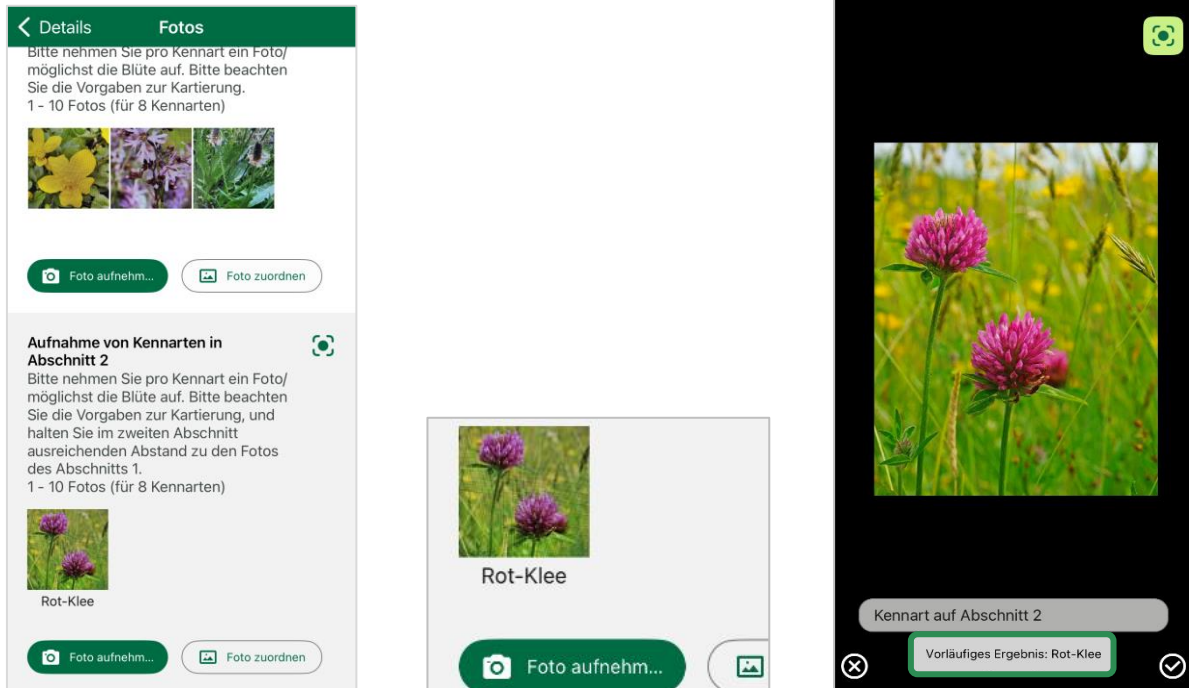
< Details Fotos

Bitte nehmen Sie pro Kennart ein Foto/ möglichst die Blüte auf. Bitte beachten Sie die Vorgaben zur Kartierung.
1 - 10 Fotos (für 8 Kennarten)

Foto aufnehm... Foto zuordnen

Aufnahme von Kennarten in Abschnitt 2

Bitte nehmen Sie pro Kennart ein Foto/ möglichst die Blüte auf. Bitte beachten Sie die Vorgaben zur Kartierung, und halten Sie im zweiten Abschnitt ausreichenden Abstand zu den Fotos des Abschnitts 1.
1 - 10 Fotos (für 8 Kennarten)

Rot-Klee

Foto aufnehm... Foto zuordnen

Rot-Klee

Foto aufnehm...

Kennart auf Abschnitt 2

Vorläufiges Ergebnis: Rot-Klee